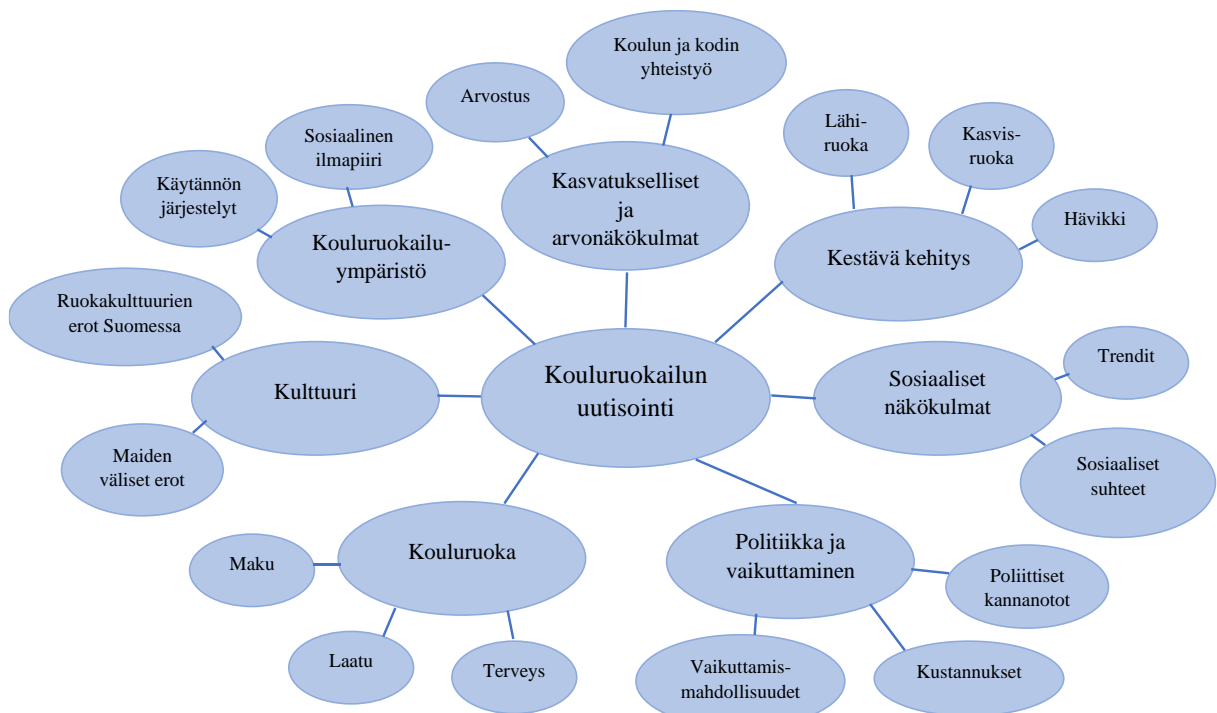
Koulun ja kodin yhteistyö

Arvostus

Sosiaalinen ilmapiiri

Käytännön järjestelyt

Kasvatukselliset ja arvonäkökulmat

Lähiruoka

Kasvisruoka

Hävikki

Kouluruokailuympäristö

Kestävä kehitys

Ruokakulttuurien erot Suomessa

Kulttuuri

Kouluruokailun uutisointi

Trendit

Sosiaaliset näkökulmat

Maiden väliset erot

Sosiaaliset suhteet

Kouluruoka

Maku

Politiikka ja vaikuttaminen

Poliittiset kannanotot

Laatu

Terveys

Vaikuttamismahdollisuudet

Kustannukset